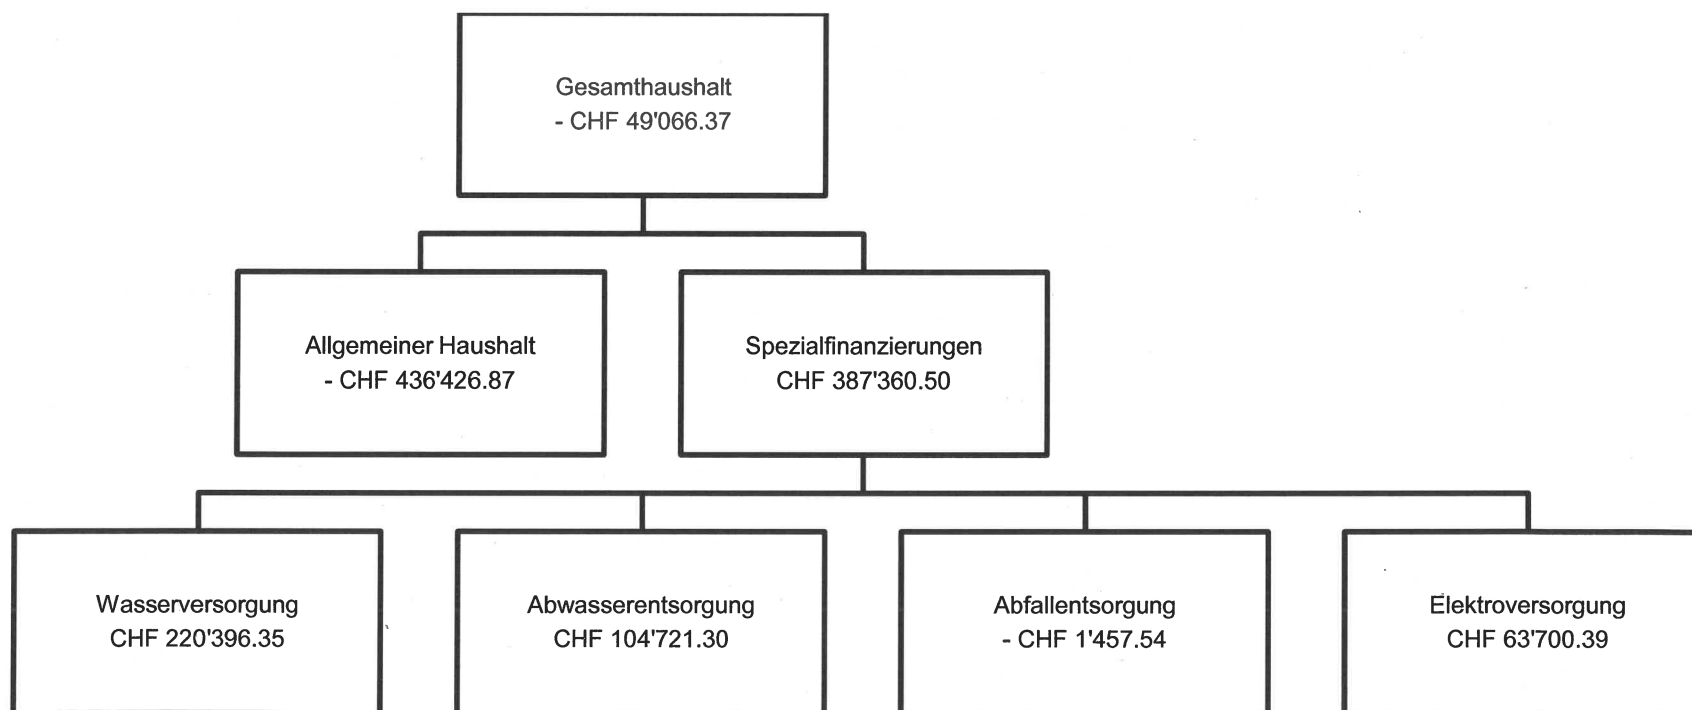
Gesamthaushalt
- CHF 49'066.37

Allgemeiner Haushalt
- CHF 436'426.87

Spezialfinanzierungen
CHF 387'360.50

Wasserversorgung
CHF 220'396.35

Abwasserentsorgung
CHF 104'721.30

Abfallentsorgung
- CHF 1'457.54

Elektroversorgung
CHF 63'700.39